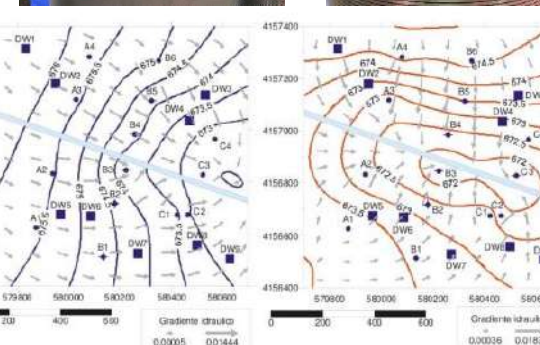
DW1
A4
B6
DW2
676
675.5
675
674.5
A3
B5
674
DW3
DW4
673.5
B4
673
C4
C3
A2
B3
B2
DW5
DW6
C1
C2
B1
DW7
DW8
DW5
579800
580000
580200
580400
580600
200
400
600
Gradiente idraulico
0.00005
0.01444

4157400
DW1
A4
B6
674
674.5
DW2
673
A3
B5
675
4157200
DW4
673.5
4157000
B4
673
672.5
A2
B3
672
C3
4156800
A1
DW5
B2
C1
C2
4156600
DW6
B1
DW8
DW7
4156400
579800
580000
580200
580400
0
200
400
600
Gradiente idraulico
0.00036
0.0182